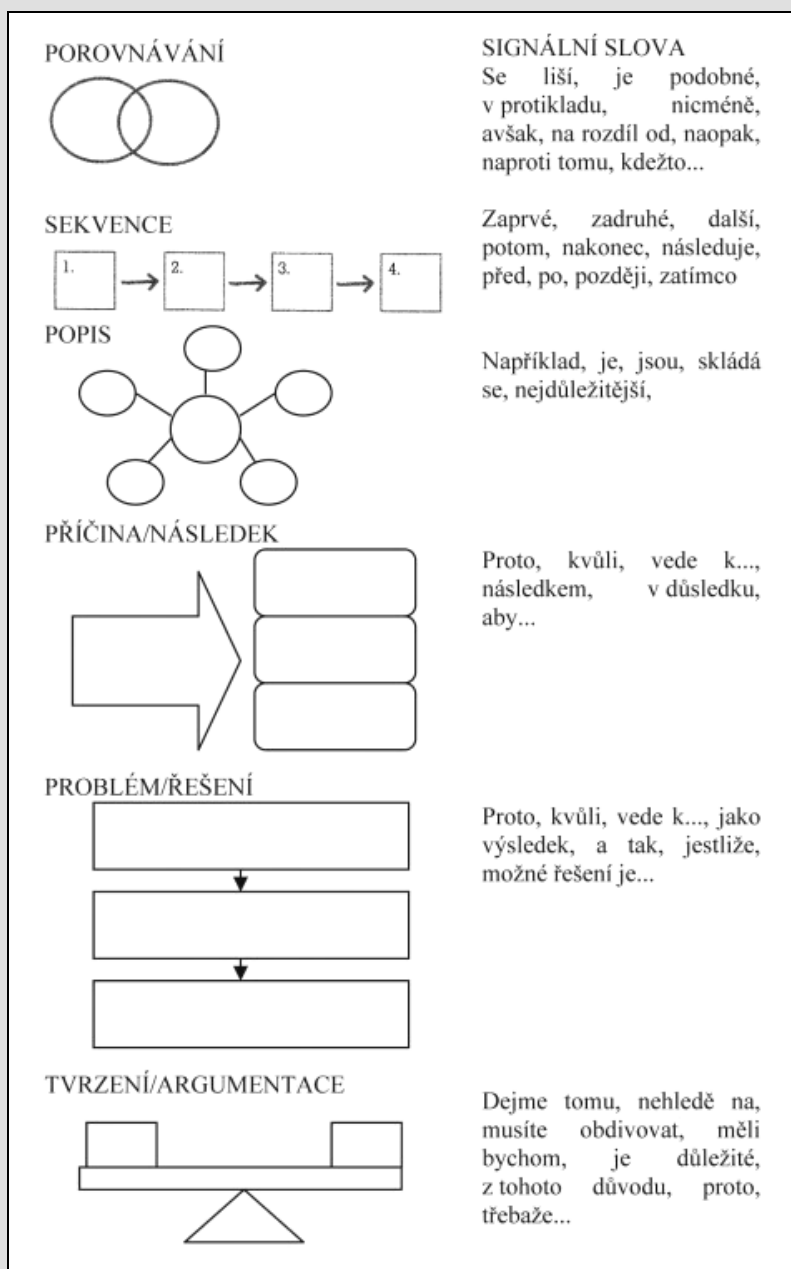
POROVNÁVÁNÍ

SIGNÁLNÍ SLOVA
Se liší, je podobné, v protikladu, nicméně, avšak, na rozdíl od, naopak, naproti tomu, kdežto...

SEKVENCE

1. 2. 3. 4.

Zaprvé, zadruhé, další, potom, nakonec, následuje, před, po, později, zatímco

POPIS

Například, je, jsou, skládá se, nejdůležitější,

PŘÍČINA/NÁSLEDEK

Proto, kvůli, vede k..., následkem, v důsledku, aby...

PROBLÉM/ŘEŠENÍ

Proto, kvůli, vede k..., jako výsledek, a tak, jestliže, možné řešení je...

TVRZENÍ/ARGUMENTACE

Dejme tomu, nehledě na, musíte obdivovat, měli bychom, je důležité, z tohoto důvodu, proto, třebaže...